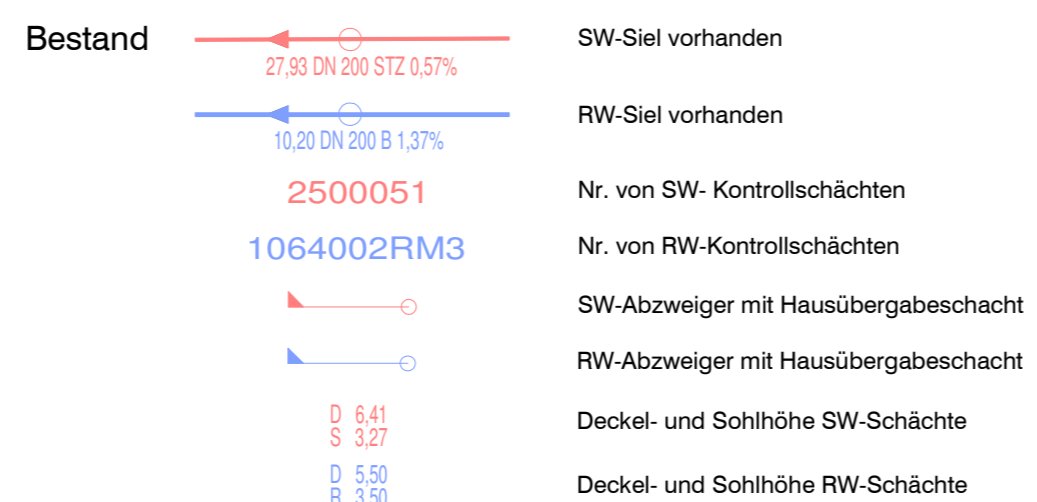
Bestand

27,93 DN 200 STZ 0,57%

SW-Siel vorhanden

10,20 DN 200 B 1,37%

RW-Siel vorhanden

2500051

Nr. von SW- Kontrollschächten

1064002RM3

Nr. von RW-Kontrollschächten

SW-Abzweiger mit Hausübergabeschacht

RW-Abzweiger mit Hausübergabeschacht

D 6,41
S 3,27

Deckel- und Sohlhöhe SW-Schächte

D 5,50
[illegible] 3,50

Deckel- und Sohlhöhe RW-Schächte